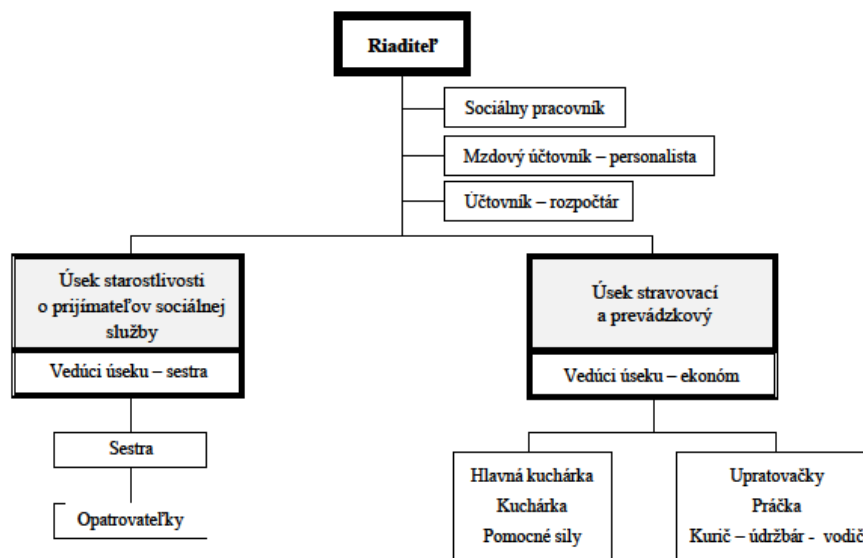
Riaditeľ

Sociálny pracovník

Mzdový účtovník – personalista

Účtovník – rozpočtár

Úsek starostlivosti o prijímateľov sociálnej služby

Vedúci úseku – sestra

Sestra

Opatrovateľky

Úsek stravovací a prevádzkový

Vedúci úseku – ekonóm

Hlavná kuchárka
Kuchárka
Pomocné sily

Upratovačky
Práčka
Kurič – údržbár - vodič